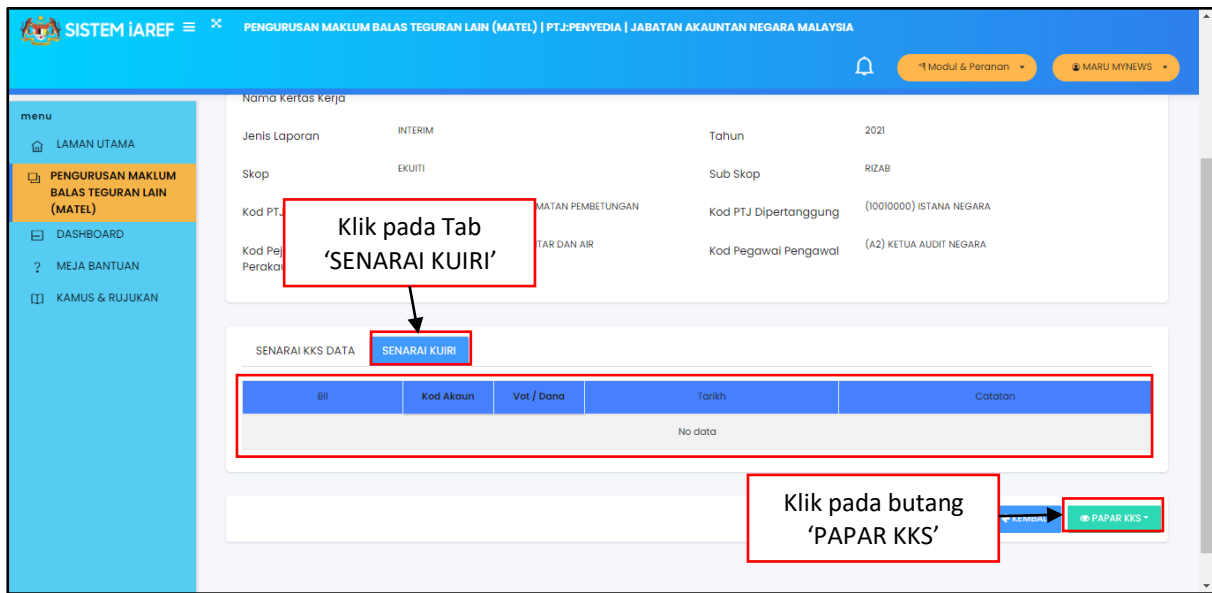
SISTEM iAREF

PENGURUSAN MAKLUM BALAS TEGURAN LAIN (MATEL) | PTJ:PENYEDIA | JABATAN AKAUNTAN NEGARA MALAYSIA

Modul & Peranan

MARU MYNEWS

menu

LAMAN UTAMA

PENGURUSAN MAKLUM BALAS TEGURAN LAIN (MATEL)

DASHBOARD

MEJA BANTUAN

KAMUS & RUJUKAN

Nama Kertas Kerja

Jenis Laporan INTERIM

Tahun 2021

Skop EKUITI

Sub Skop RIZAB

Kod PTJ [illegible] MATAN PEMBETUNGAN

Kod PTJ Dipertanggung (10010000) ISTANA NEGARA

Kod Pej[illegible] Perakau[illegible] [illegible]TAR DAN AIR

Kod Pegawai Pengawal (A2) KETUA AUDIT NEGARA

Klik pada Tab 'SENARAI KUIRI'

SENARAI KKS DATA

SENARAI KUIRI

| Bil | Kod Akaun | Vot / Dana | Tarikh | Catatan |
|---|---|---|---|---|
| No data | | | | |

Klik pada butang 'PAPAR KKS'

KEMBA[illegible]

PAPAR KKS